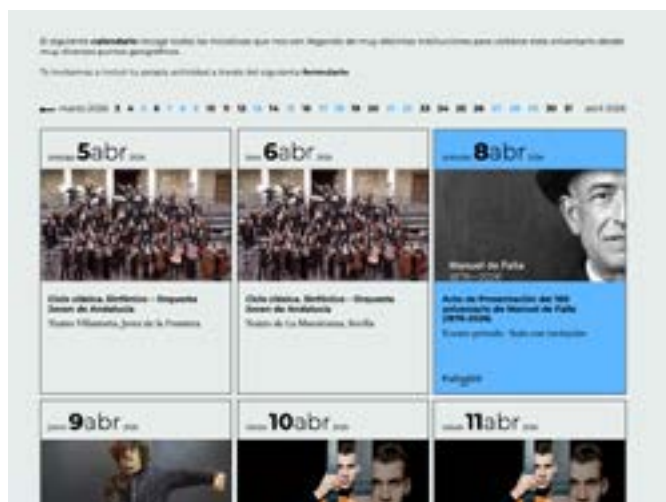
El siguiente calendario recoge todas las iniciativas que nos van llegando de muy diversas instituciones para celebrar este aniversario desde muy diversos puntos geográficos.

Te invitamos a incluir tu propia actividad a través del siguiente formulario

← marzo 2026 2 3 4 5 6 7 8 9 10 11 12 13 14 15 16 17 18 19 20 21 22 23 24 25 26 27 28 29 30 31 abril 2026

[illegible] 5abr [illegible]

Ciclo clásico. Sinfónico – Orquesta Joven de Andalucía

Teatro Villamarta, Jerez de la Frontera

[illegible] 6abr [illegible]

Ciclo clásico. Sinfónico – Orquesta Joven de Andalucía

Teatro de La Maestranza, Sevilla

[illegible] 8abr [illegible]

Manuel de Falla

Acto de Presentación del 150 aniversario de Manuel de Falla (1876-2026)

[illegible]

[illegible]

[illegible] 9abr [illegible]

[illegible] 10abr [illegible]

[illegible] 11abr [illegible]